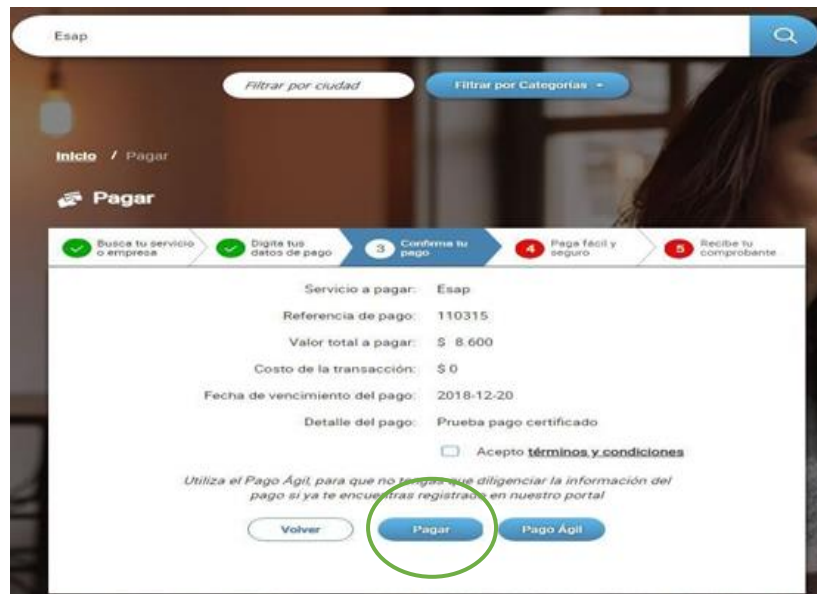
Esap

Filtrar por ciudad

Filtrar por Categorías

Inicio / Pagar

Pagar

Busca tu servicio o empresa

Digita tus datos de pago

3 Confirma tu pago

4 Paga fácil y seguro

5 Recibe tu comprobante

Servicio a pagar: Esap

Referencia de pago: 110315

Valor total a pagar: $ 8.600

Costo de la transacción: $ 0

Fecha de vencimiento del pago: 2018-12-20

Detalle del pago: Prueba pago certificado

Acepto términos y condiciones

Utiliza el Pago Ágil, para que no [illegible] que diligenciar la información del pago si ya te encue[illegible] registrad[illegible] en nuestro portal

Volver

Pagar

Pago Ágil